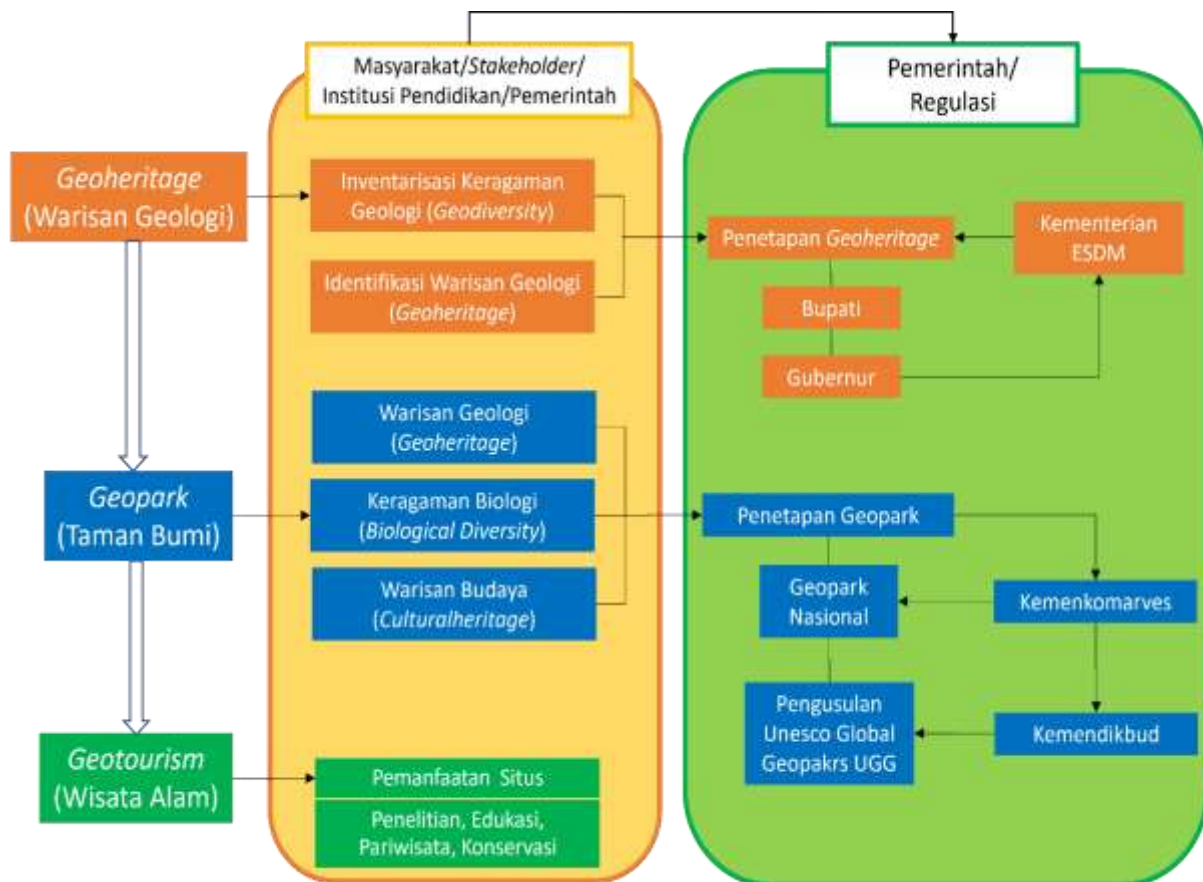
Masyarakat/Stakeholder/ Institusi Pendidikan/Pemerintah

Pemerintah/ Regulasi

Geoheritage (Warisan Geologi)

Inventarisasi Keragaman Geologi (Geodiversity)

Identifikasi Warisan Geologi (Geoheritage)

Penetapan Geoheritage

Kementerian ESDM

Bupati

Gubernur

Geopark (Taman Bumi)

Warisan Geologi (Geoheritage)

Keragaman Biologi (Biological Diversity)

Warisan Budaya (Culturalheritage)

Penetapan Geopark

Geopark Nasional

Kemenkomarves

Pengusulan Unesco Global Geopakrs UGG

Kemendikbud

Geotourism (Wisata Alam)

Pemanfaatan Situs

Penelitian, Edukasi, Pariwisata, Konservasi